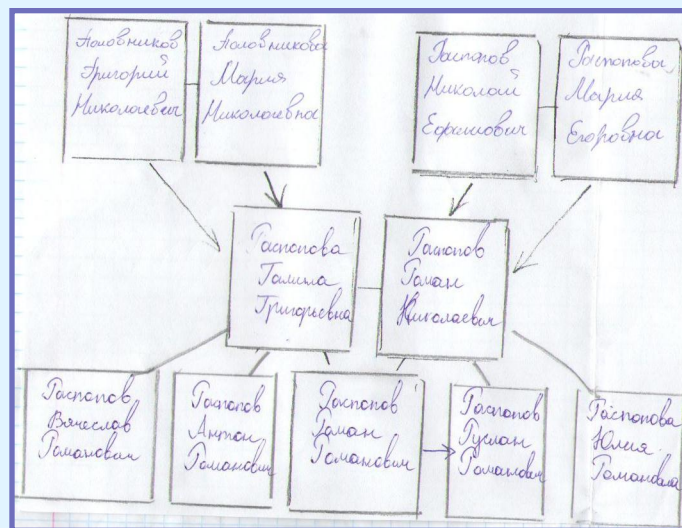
Головников Григорий Николаевич

Головникова Мария Николаевна

Распопов Николай Ефимович

Распопова Мария Егоровна

Распопова Галина Григорьевна

Распопов Роман Николаевич

Распопов Вячеслав Романович

Распопов Антон Романович

Распопов Роман Романович

Распопов Руслан Романович

Распопова Юлия Романовна